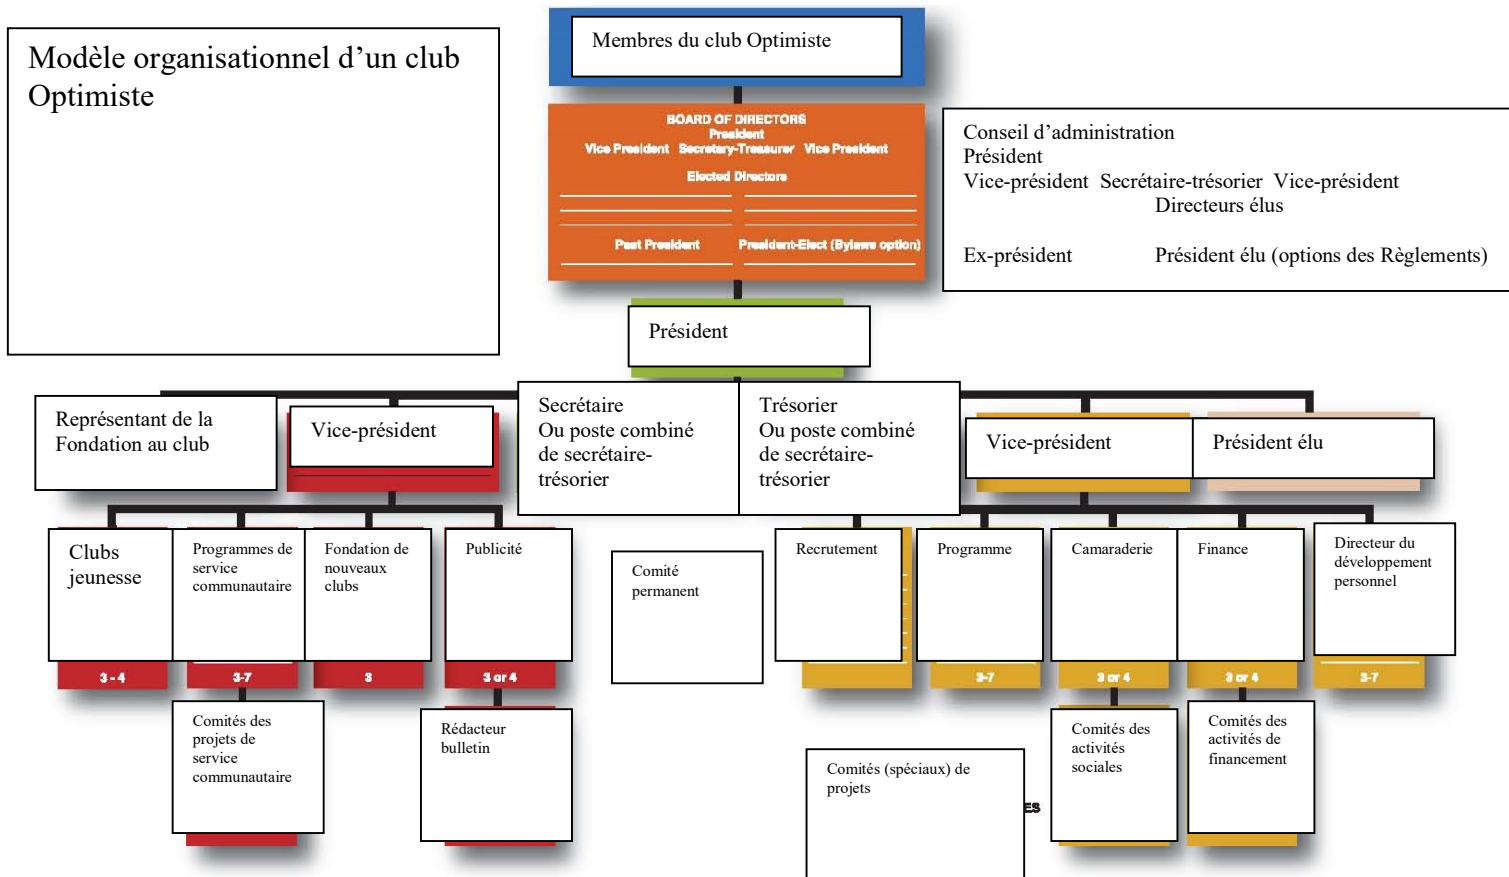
Modèle organisationnel d'un club Optimiste

Membres du club Optimiste

BOARD OF DIRECTORS
President
Vice President Secretary-Treasurer Vice President
Elected Directors
Past President President-Elect (Bylaws option)

Conseil d'administration
Président
Vice-président Secrétaire-trésorier Vice-président
Directeurs élus
Ex-président Président élu (options des Règlements)

Président

Représentant de la Fondation au club

Vice-président

Secrétaire
Ou poste combiné de secrétaire-trésorier

Trésorier
Ou poste combiné de secrétaire-trésorier

Vice-président

Président élu

Clubs jeunesse
3 - 4

Programmes de service communautaire
3-7

Fondation de nouveaux clubs
3

Publicité
3 or 4

Comité permanent

Recrutement

Programme
3-7

Camaraderie
3 or 4

Finance
3 or 4

Directeur du développement personnel
3-7

Comités des projets de service communautaire

Rédacteur bulletin

Comités (spéciaux) de projets

ES

Comités des activités sociales

Comités des activités de financement